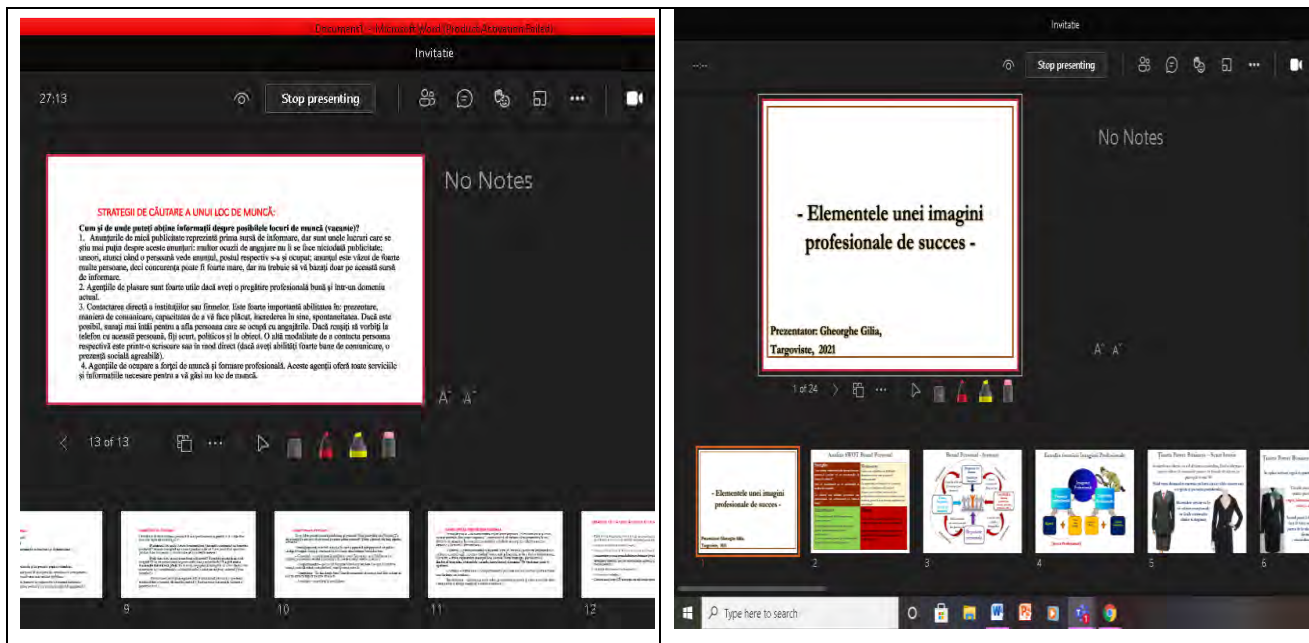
Document1 - Microsoft Word (Product Activation Failed)

Invitatie

27:13

Stop presenting

STRATEGII DE CĂUTARE A UNUI LOC DE MUNCĂ:

Cum şi de unde puteţi obţine informaţii despre posibilele locuri de muncă (vacanţe)?
1. Anunţurile de mică publicitate reprezintă prima sursă de informare, dar sunt unele lucruri care se ştiu mai puţin despre aceste anunţuri: multor ocazii de angajare nu li se face niciodată publicitate; uneori, atunci când o persoană vede anunţul, postul respectiv s-a şi ocupat; anunţul este văzut de foarte multe persoane, deci concurenţa poate fi foarte mare, dar nu trebuie să vă bazaţi doar pe această sursă de informare.
2. Agenţiile de plasare sunt foarte utile dacă aveţi o pregătire profesională bună şi într-un domeniu actual.
3. Contactarea directă a instituţiilor sau firmelor. Este foarte importantă abilitatea în: prezentare, maniera de comunicare, capacitatea de a vă face plăcut, încrederea în sine, spontaneitatea. Dacă este posibil, aranjaţi mai întâi pentru a afla persoana care se ocupă cu angajările. Dacă reuşiţi să vorbiţi la telefon cu această persoană, fiţi scurt, politicos şi la obiect. O altă modalitate de a contacta persoana respectivă este printr-o scrisoare sau în mod direct (dacă aveţi abilităţi foarte bune de comunicare, o prezenţă socială agreabilă).
4. Agenţiile de ocupare a forţei de muncă şi formare profesională. Aceste agenţii oferă toate serviciile şi informaţiile necesare pentru a vă găsi un loc de muncă.

No Notes

13 of 13

9 10 11 12

Invitatie

Stop presenting

- Elementele unei imagini profesionale de succes -

Prezentator: Gheorghe Gilia,
Targoviste, 2021

No Notes

1 of 24

1 2 3 4 5 6

Type here to search